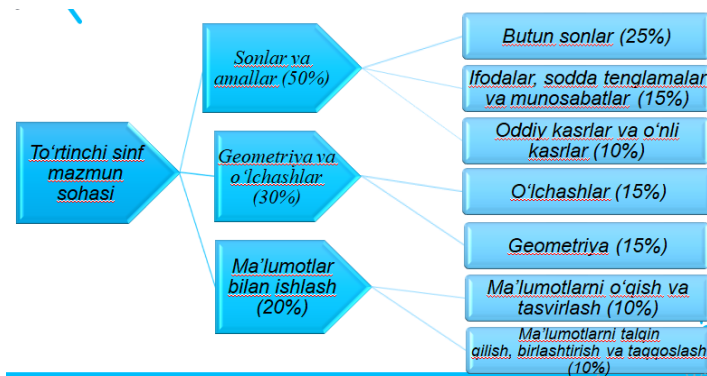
To'rtinchi sinf mazmun sohasi

Sonlar va amallar (50%)

Geometriya va o'lchashlar (30%)

Ma'lumotlar bilan ishlash (20%)

Butun sonlar (25%)

Ifodalar, sodda tenglamalar va munosabatlar (15%)

Oddiy kasrlar va o'nli kasrlar (10%)

O'lchashlar (15%)

Geometriya (15%)

Ma'lumotlarni o'qish va tasvirlash (10%)

Ma'lumotlarni talqin qilish, birlashtirish va taqqoslash (10%)